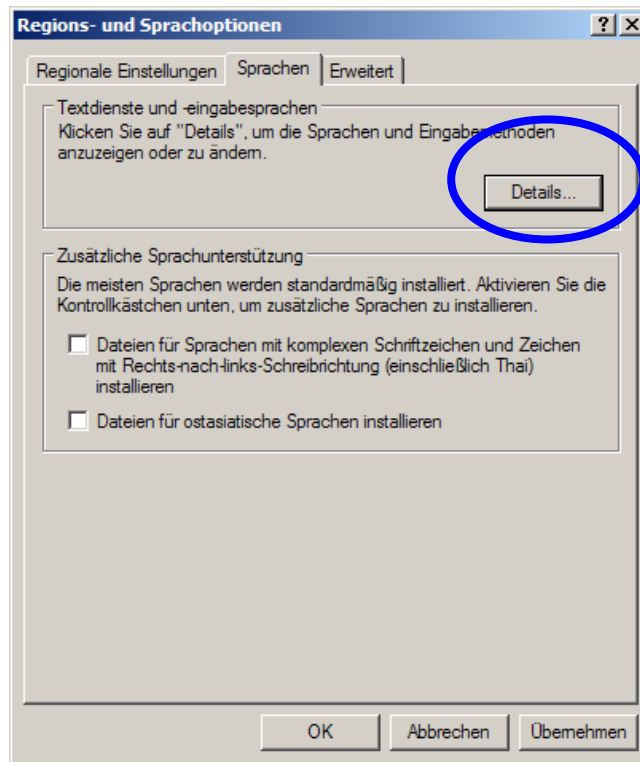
Regions- und Sprachoptionen

?

Regionale Einstellungen | Sprachen | Erweitert

Textdienste und -eingabesprachen

Klicken Sie auf "Details", um die Sprachen und Eingabemethoden anzuzeigen oder zu ändern.

Details...

Zusätzliche Sprachunterstützung

Die meisten Sprachen werden standardmäßig installiert. Aktivieren Sie die Kontrollkästchen unten, um zusätzliche Sprachen zu installieren.

Dateien für Sprachen mit komplexen Schriftzeichen und Zeichen mit Rechts-nach-links-Schreibrichtung (einschließlich Thai) installieren

Dateien für ostasiatische Sprachen installieren

OK | Abbrechen | Übernehmen